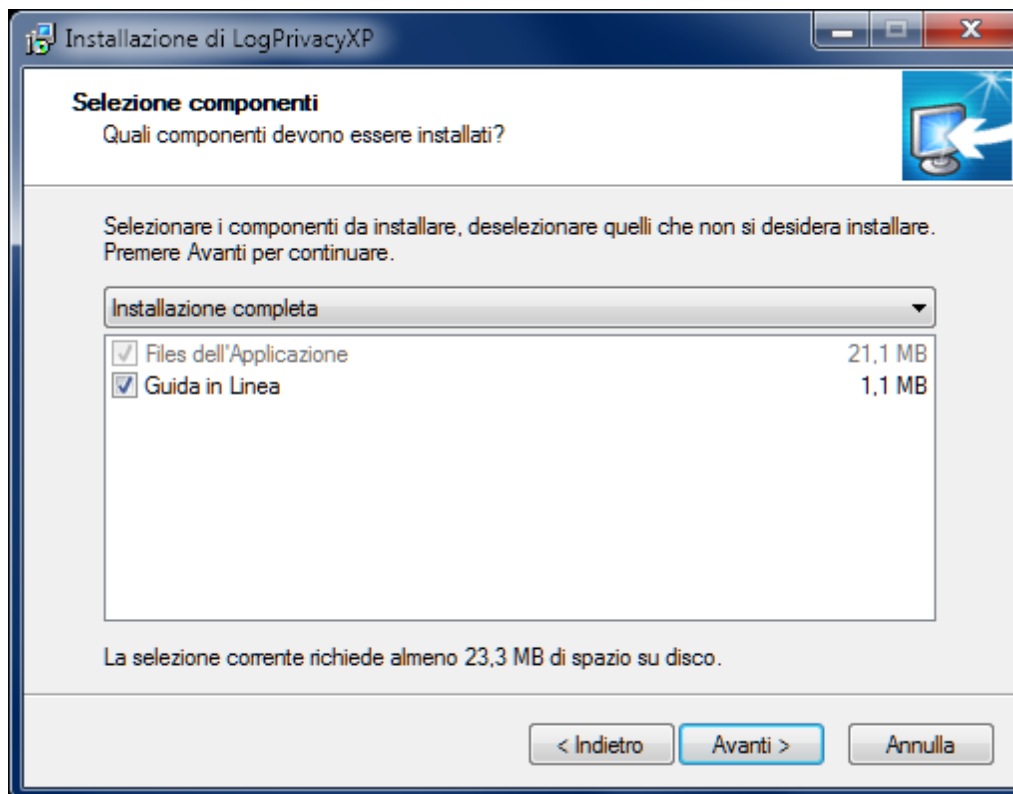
Installazione di LogPrivacyXP

Selezione componenti
Quali componenti devono essere installati?

Selezionare i componenti da installare, deselezionare quelli che non si desidera installare. Premere Avanti per continuare.

Installazione completa

Files dell'Applicazione 21,1 MB
Guida in Linea 1,1 MB

La selezione corrente richiede almeno 23,3 MB di spazio su disco.

< Indietro
Avanti >
Annulla